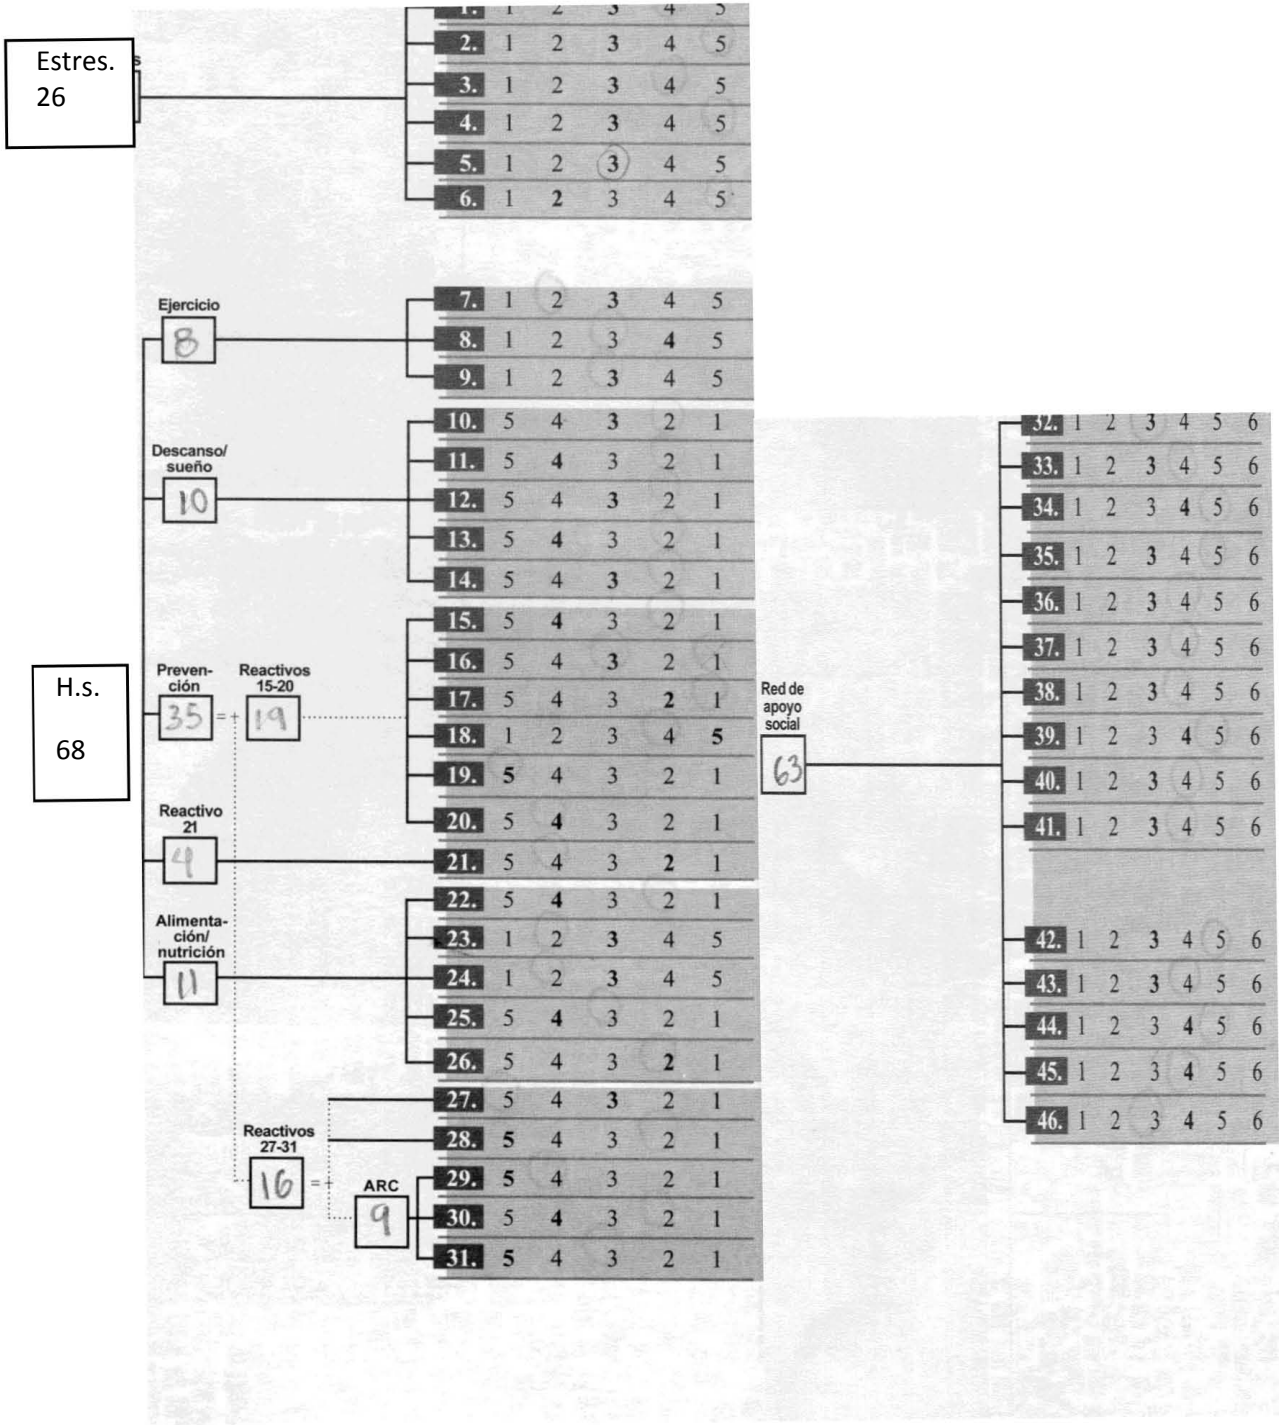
Estres.
26

1. 1 2 3 4 5
2. 1 2 3 4 5
3. 1 2 3 4 5
4. 1 2 3 4 5
5. 1 2 3 4 5
6. 1 2 3 4 5

Ejercicio
8

7. 1 2 3 4 5
8. 1 2 3 4 5
9. 1 2 3 4 5

Descanso/ sueño
10

10. 5 4 3 2 1
11. 5 4 3 2 1
12. 5 4 3 2 1
13. 5 4 3 2 1
14. 5 4 3 2 1

H.s.
68

Preven-ción
35
=+
Reactivos 15-20
19

15. 5 4 3 2 1
16. 5 4 3 2 1
17. 5 4 3 2 1
18. 1 2 3 4 5
19. 5 4 3 2 1
20. 5 4 3 2 1

Reactivo 21
4

21. 5 4 3 2 1

Alimenta-ción/ nutrición
11

22. 5 4 3 2 1
23. 1 2 3 4 5
24. 1 2 3 4 5
25. 5 4 3 2 1
26. 5 4 3 2 1

Reactivos 27-31
16
=+
ARC
9

27. 5 4 3 2 1
28. 5 4 3 2 1
29. 5 4 3 2 1
30. 5 4 3 2 1
31. 5 4 3 2 1

Red de apoyo social
63

32. 1 2 3 4 5 6
33. 1 2 3 4 5 6
34. 1 2 3 4 5 6
35. 1 2 3 4 5 6
36. 1 2 3 4 5 6
37. 1 2 3 4 5 6
38. 1 2 3 4 5 6
39. 1 2 3 4 5 6
40. 1 2 3 4 5 6
41. 1 2 3 4 5 6
42. 1 2 3 4 5 6
43. 1 2 3 4 5 6
44. 1 2 3 4 5 6
45. 1 2 3 4 5 6
46. 1 2 3 4 5 6